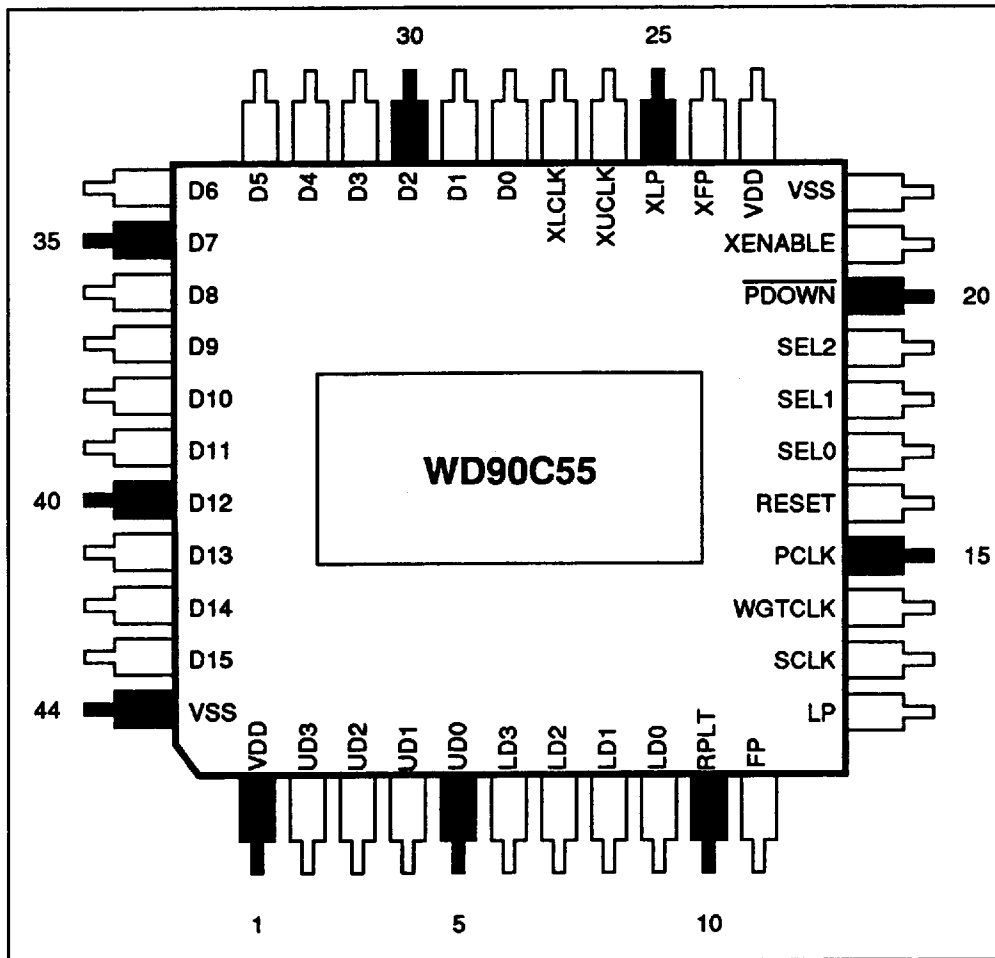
30
25
D5
D4
D3
D2
D1
D0
XLCLK
XUCLK
XLP
XFP
VDD
D6
35
D7
D8
D9
D10
D11
40
D12
D13
D14
D15
44
VSS
VSS
XENABLE
$\overline{PDOWN}$
20
SEL2
SEL1
SEL0
RESET
PCLK
15
WGTCLK
SCLK
LP
WD90C55
VDD
UD3
UD2
UD1
UD0
LD3
LD2
LD1
LD0
RPLT
FP
1
5
10